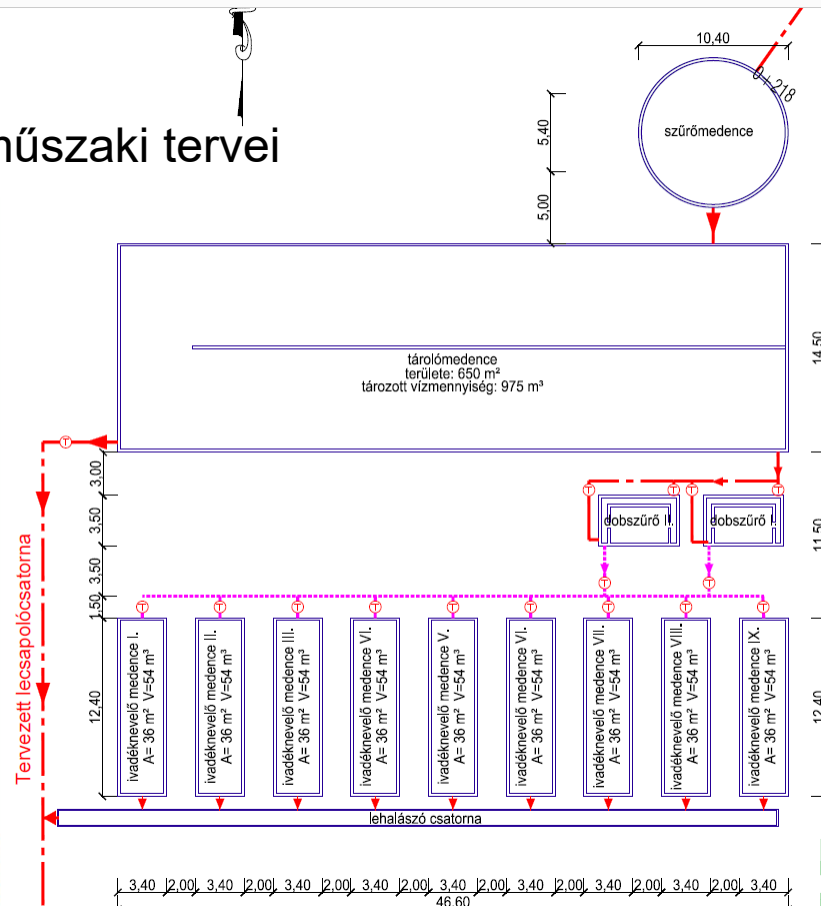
nűszaki tervei

10,40

0 1,218

szűrőmedence

5,40

5,00

14,50

tárolómedence
területe: 650 m²
tározott vízmennyiség: 975 m³

T

3,00

3,50

3,50

1,50

11,50

dobszűrő I.

dobszűrő II.

Tervezett lecsapolócsatorna

12,40

ivadéknevelő medence I. A= 36 m² V=54 m³

ivadéknevelő medence II. A= 36 m² V=54 m³

ivadéknevelő medence III. A= 36 m² V=54 m³

ivadéknevelő medence VI. A= 36 m² V=54 m³

ivadéknevelő medence V. A= 36 m² V=54 m³

ivadéknevelő medence VI. A= 36 m² V=54 m³

ivadéknevelő medence VII. A= 36 m² V=54 m³

ivadéknevelő medence VIII. A= 36 m² V=54 m³

ivadéknevelő medence IX. A= 36 m² V=54 m³

12,40

lehalászó csatorna

3,40 2,00 3,40 2,00 3,40 2,00 3,40 2,00 3,40 2,00 3,40 2,00 3,40 2,00 3,40 2,00 3,40

46,60